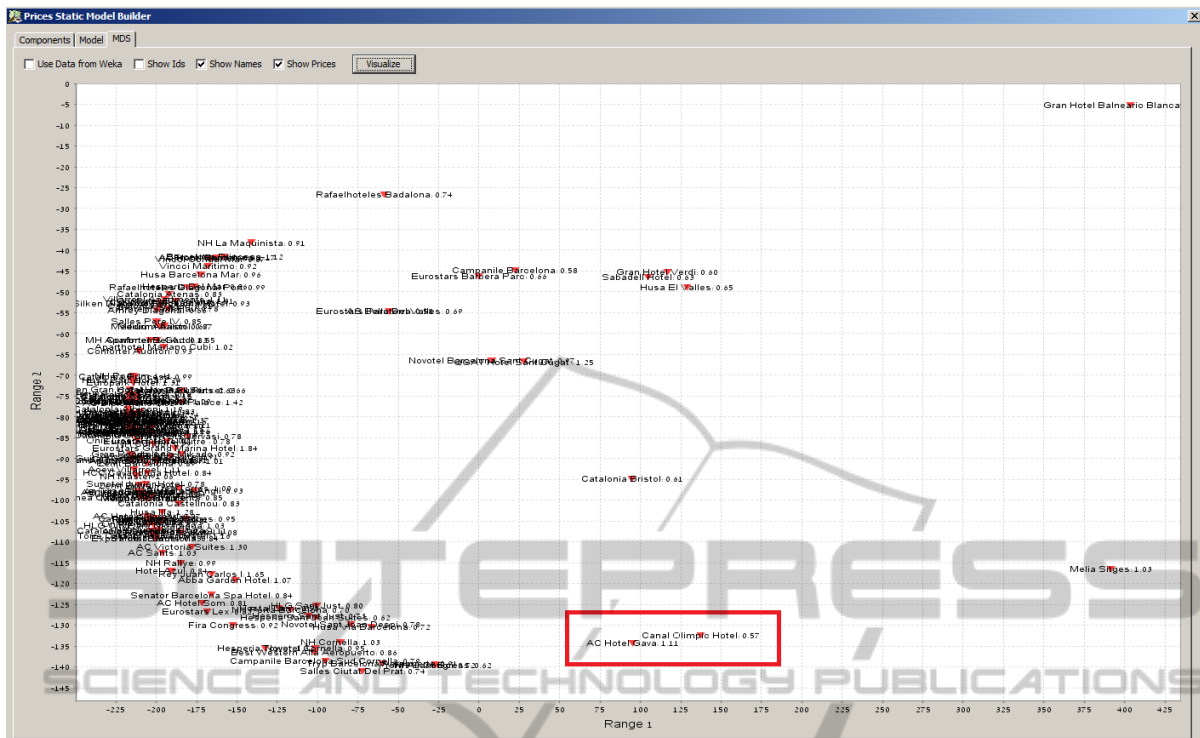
Prices Static Model Builder

Components | Model | MDS

Use Data from Weka  Show Ids  Show Names  Show Prices  Visualize

Gran Hotel Balneario Blanca

Rafaelhoteles Badalona 0.74

NH La Maquinista 0.91

Vincci Maritimo 0.92

Husa Barcelona Mar 0.96

Catalonia Atenas 0.83

Campanile Barcelona 0.58

Eurostars Badera Parc 0.66

Gran Hotel Verdi 0.60

Sabadell Hotel 0.63

Husa El Valles 0.65

Salles Pere IV 0.85

Aparthotel Mariano Cubi 1.02

Condal Auditori 0.93

Novotel

1.25

Marina Hotel 1.84

Catalonia Bristol 0.61

Catalonia Castellnou 0.83

AC Victoria Suites 1.30

AC Sants 1.03

NH Rallye 0.99

Rey Juan Carlos I 1.65

Abba Garden Hotel 1.07

Senator Barcelona Spa Hotel 0.84

AC Hotel Som 0.81

Fira Congress 0.92

0.62

0.72

Canal Olimpic Hotel 0.57

AC Hotel Gava 1.11

Melia Sitges 1.03

NH Cornella 1.03

Best Western Alfa Aeropuerto 0.86

Campanile Barcelona

0.62

Salles Ciutat Del Prat 0.74

Range 2

Range 1

0, -5, -10, -15, -20, -25, -30, -35, -40, -45, -50, -55, -60, -65, -70, -75, -80, -85, -90, -95, -100, -105, -110, -115, -120, -125, -130, -135, -140, -145

-225, -200, -175, -150, -125, -100, -75, -50, -25, 0, 25, 50, 75, 100, 125, 150, 175, 200, 225, 250, 275, 300, 325, 350, 375, 400, 425

SCIENCE AND TECHNOLOGY PUBLICATIONS